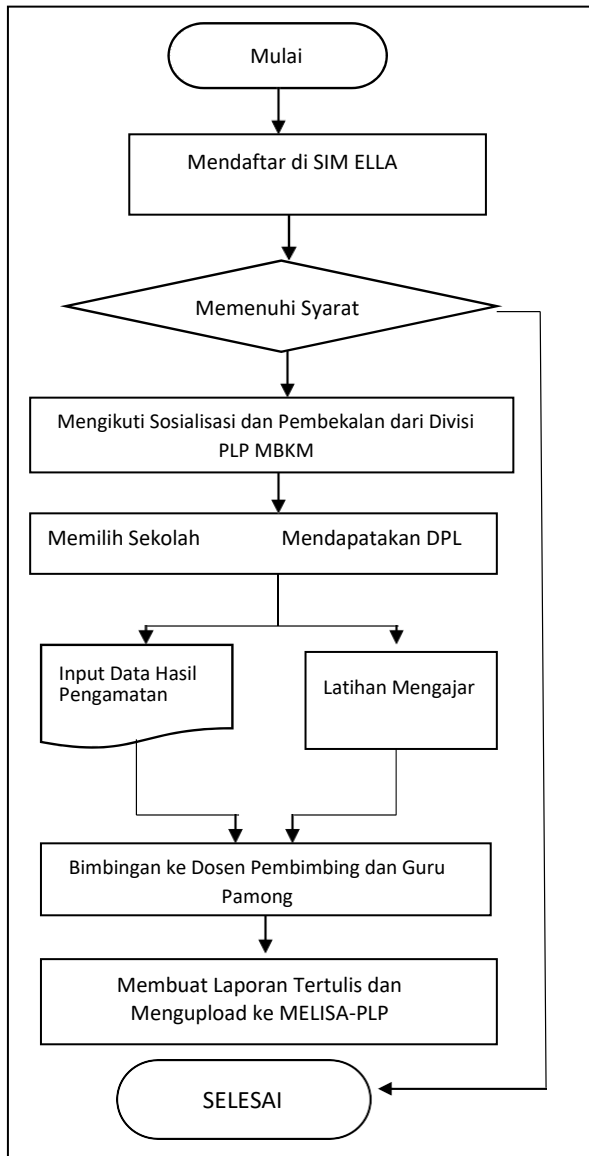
Mulai

Mendaftar di SIM ELLA

Memenuhi Syarat

Mengikuti Sosialisasi dan Pembekalan dari Divisi PLP MBKM

Memilih Sekolah

Mendapatkan DPL

Input Data Hasil Pengamatan

Latihan Mengajar

Bimbingan ke Dosen Pembimbing dan Guru Pamong

Membuat Laporan Tertulis dan Mengupload ke MELISA-PLP

SELESAI